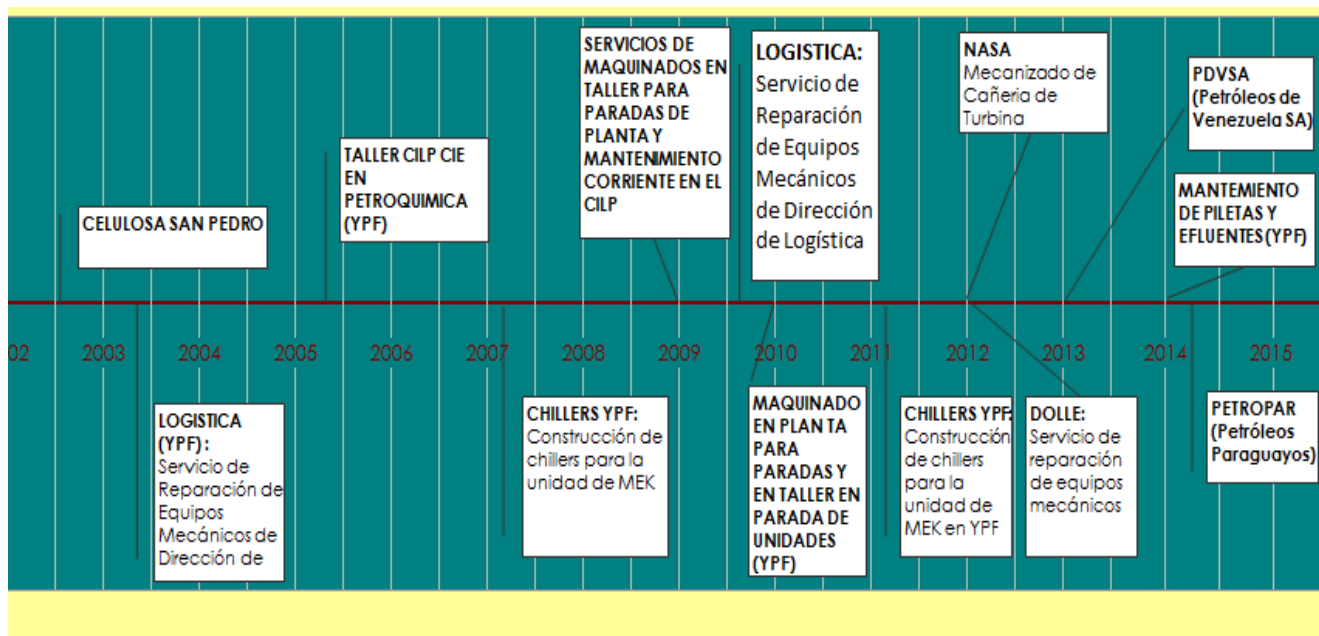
SERVICIOS DE MAQUINADOS EN TALLER PARA PARADAS DE PLANTA Y MANTENIMIENTO CORRIENTE EN EL CILP

LOGISTICA:
Servicio de Reparación de Equipos Mecánicos de Dirección de Logística

NASA
Mecanizado de Cañeria de Turbina

PDVSA (Petróleos de Venezuela SA)

TALLER CILP CIE EN PETROQUIMICA (YPF)

CELULOSA SAN PEDRO

MANTEMIENTO DE PILETAS Y EFLUENTES (YPF)

02 2003 2004 2005 2006 2007 2008 2009 2010 2011 2012 2013 2014 2015

LOGISTICA (YPF):
Servicio de Reparación de Equipos Mecánicos de Dirección de

CHILLERS YPF:
Construcción de chillers para la unidad de MEK

MAQUINADO EN PLAN TA PARA PARADAS Y EN TALLER EN PARADA DE UNIDADES (YPF)

CHILLERS YPF:
Construcción de chillers para la unidad de MEK en YPF

DOLLE:
Servicio de reparación de equipos mecánicos

PETROPAR (Petróleos Paraguayos)